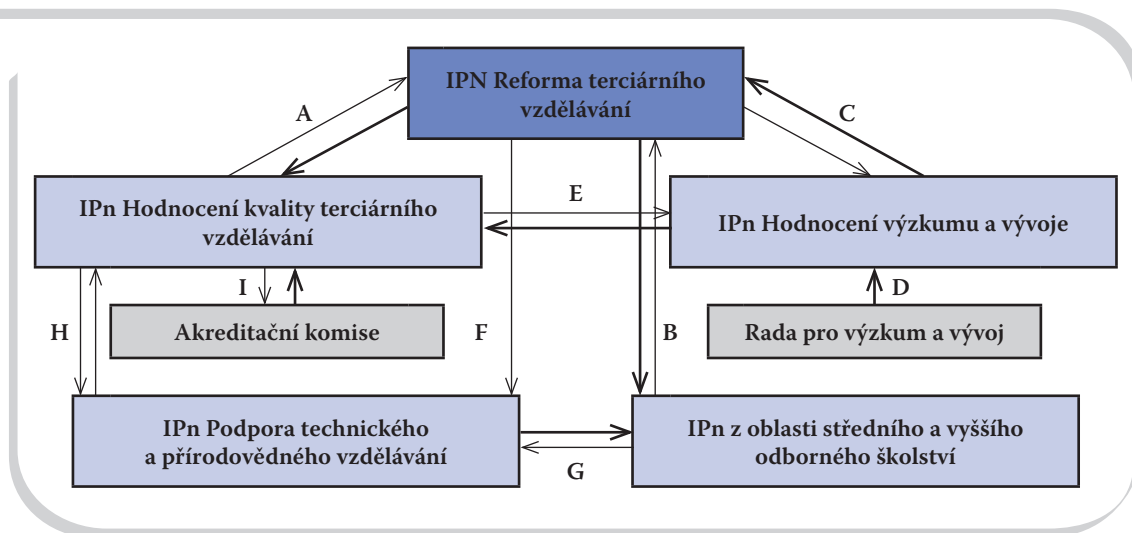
IPN Reforma terciárního vzdělávání

A

C

IPn Hodnocení kvality terciárního vzdělávání

E

IPn Hodnocení výzkumu a vývoje

I

D

H

Akreditační komise

F

B

Rada pro výzkum a vývoj

IPn Podpora technického a přírodovědného vzdělávání

IPn z oblasti středního a vyššího odborného školství

G